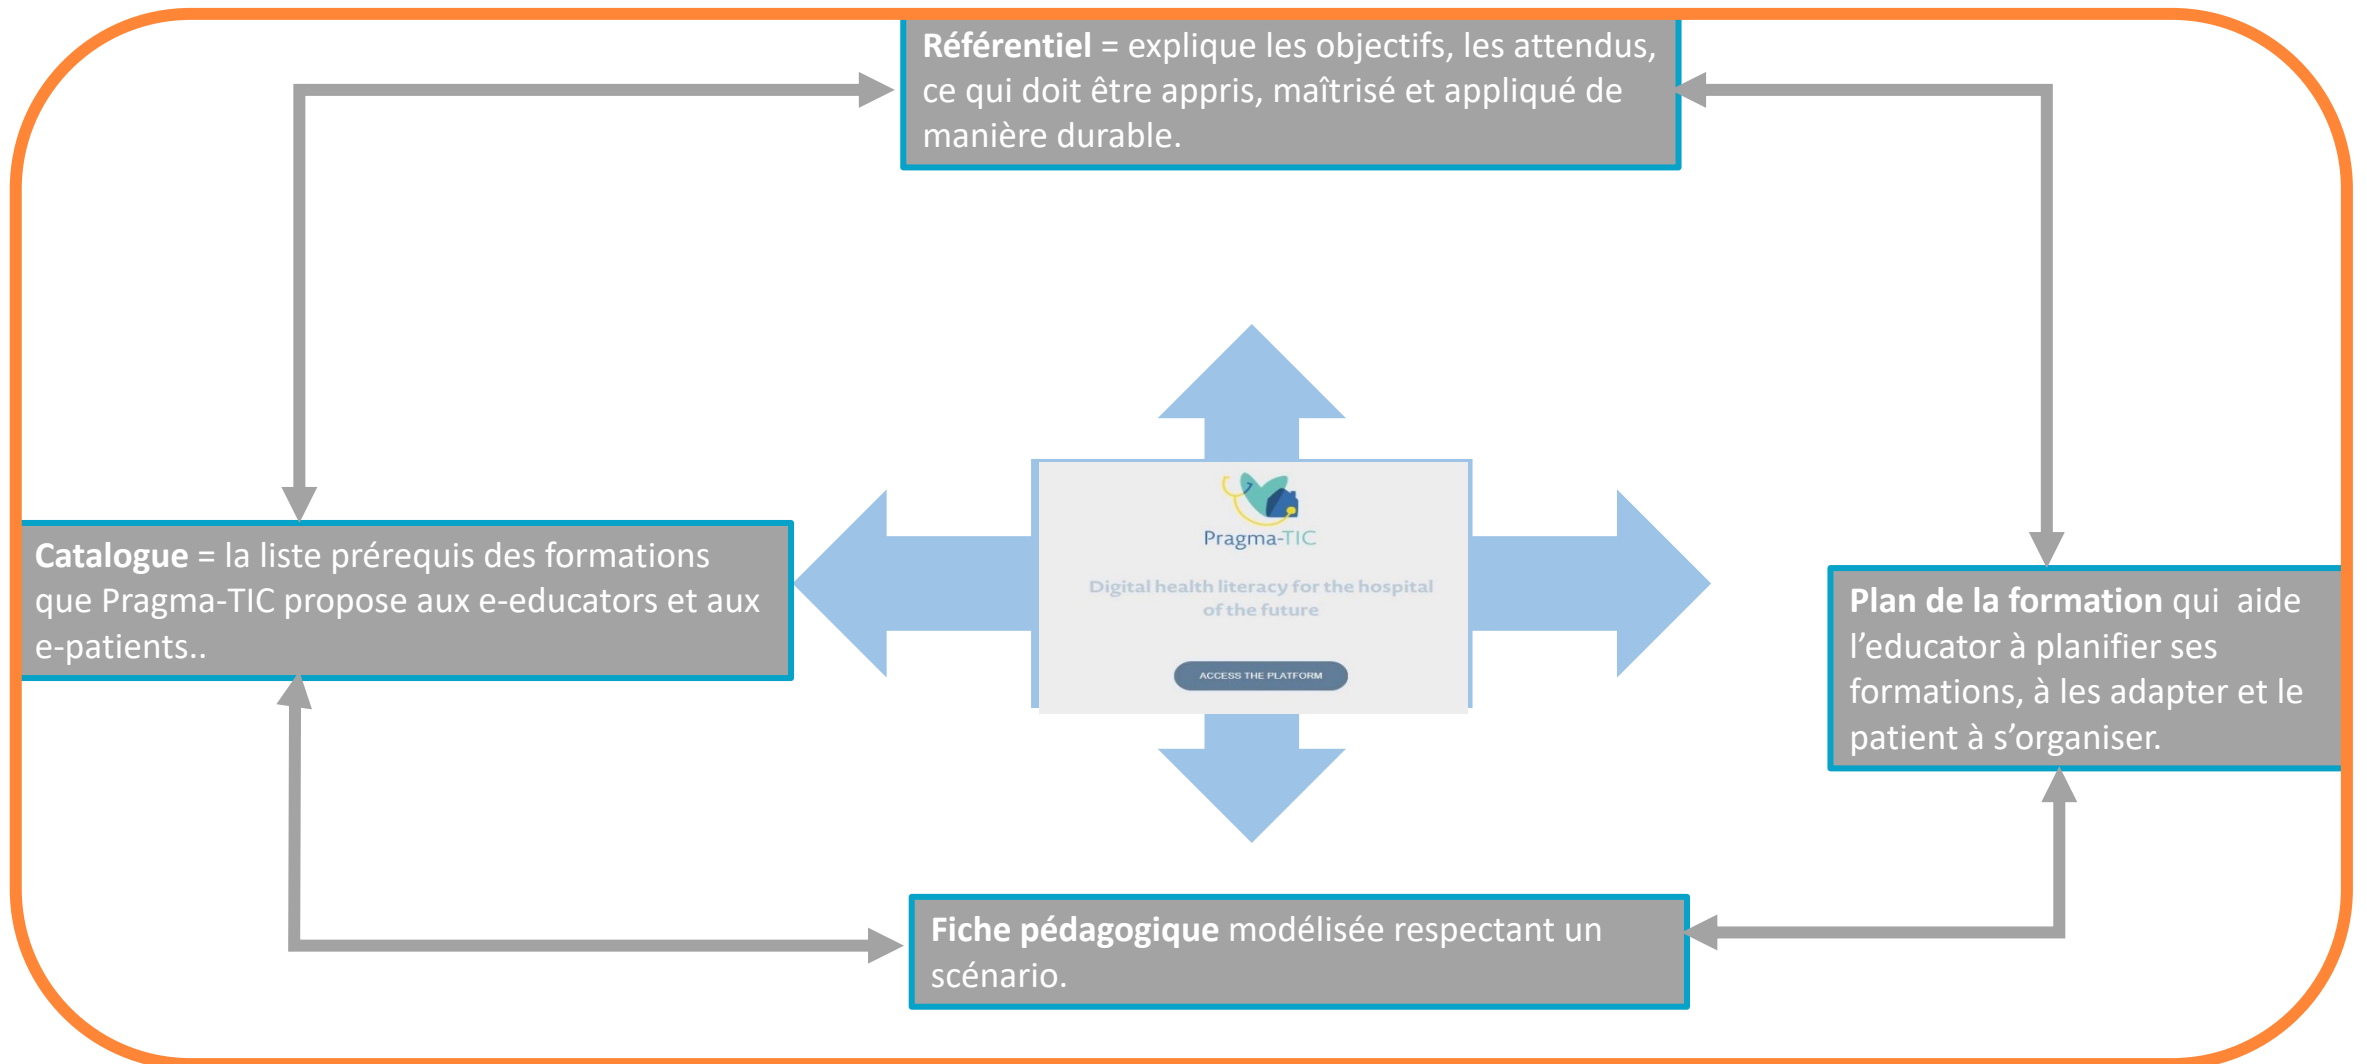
**Référentiel** = explique les objectifs, les attendus, ce qui doit être appris, maîtrisé et appliqué de manière durable.

**Catalogue** = la liste prérequis des formations que Pragma-TIC propose aux e-educators et aux e-patients..

Pragma-TIC

Digital health literacy for the hospital of the future

ACCESS THE PLATFORM

**Plan de la formation** qui aide l'educator à planifier ses formations, à les adapter et le patient à s'organiser.

**Fiche pédagogique** modélisée respectant un scénario.